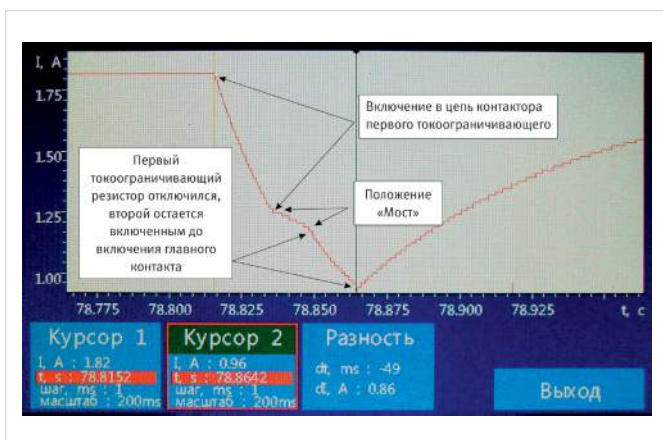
I, A

1.75

1.50

1.25

1.00

78.775 78.800 78.825 78.850 78.875 78.900 78.925 t, c

Включение в цепь контактора первого токоограничивающего

Первый токоограничивающий резистор отключился, второй остается включенным до включения главного контакта

Положение «Мост»

Курсор 1
I, A : 1.82
t, s : 78.8152
шаг, ms : 1
масштаб : 200ms

Курсор 2
I, A : 0.96
t, s : 78.8642
шаг, ms : 1
масштаб : 200ms

Разность
dt, ms : -49
dI, A : 0.86

Выход